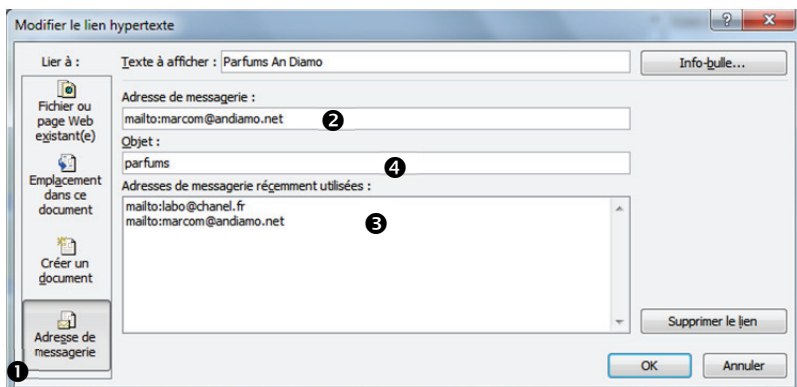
Modifier le lien hypertexte

?

x

Lier à :

Fichier ou page Web existant(e)

Emplacement dans ce document

Créer un document

Adresse de messagerie

❶

Texte à afficher : Parfums An Diamo

Info-bulle...

Adresse de messagerie :

mailto:marcom@andiamo.net

❷

Objet :

parfums

❹

Adresses de messagerie récemment utilisées :

mailto:labo@chanel.fr
mailto:marcom@andiamo.net

❸

Supprimer le lien

OK

Annuler